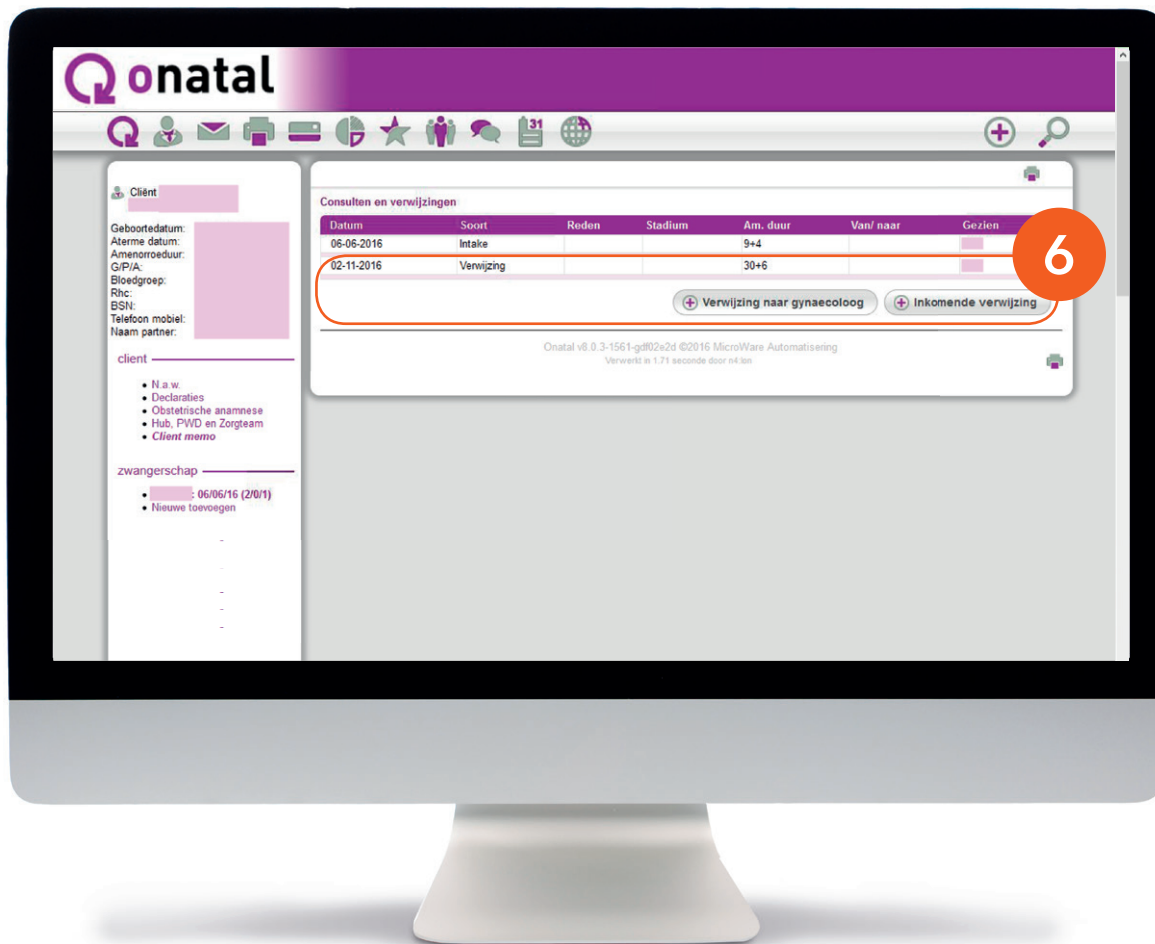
onatal

31

Cliënt

Geboortedatum:
Aterme datum:
Amenorroeduur:
G/P/A:
Bloedgroep:
Rhc:
BSN:
Telefoon mobiel:
Naam partner:

client

- N.a.w.
- Declaraties
- Obstetrische anamnese
- Hub, PWD en Zorgteam
- Client memo

zwangerschap

- : 06/06/16 (2/0/1)
- Nieuwe toevoegen

Consulten en verwijzingen

| Datum | Soort | Reden | Stadium | Am. duur | Van/ naar | Gezien |
|---|---|---|---|---|---|---|
| 06-06-2016 | Intake | | | 9+4 | | |
| 02-11-2016 | Verwijzing | | | 30+6 | | |

6

Verwijzing naar gynaecoloog
Inkomende verwijzing

Onatal v8.0.3-1561-gdf02e2d ©2016 MicroWare Automatisering
Verwerkt in 1.71 seconde door n4:lon